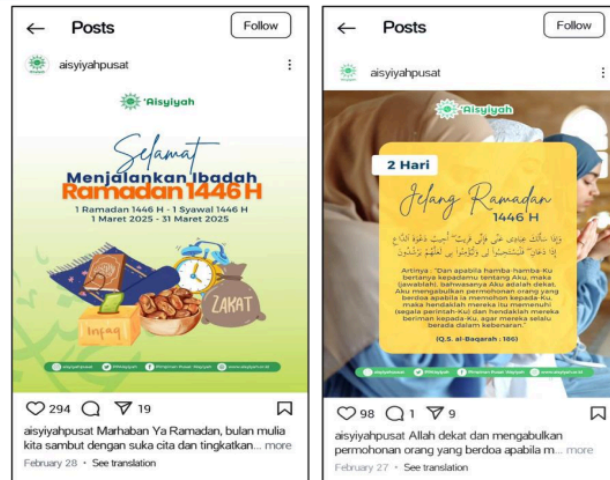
← Posts Follow

aisyiyahpusat

'Aisyiyah

Selamat Menjalankan Ibadah Ramadan 1446 H

1 Ramadan 1446 H - 1 Syawal 1446 H
1 Maret 2025 - 31 Maret 2025

Infaq

ZAKAT

294 19

aisyiyahpusat Marhaban Ya Ramadan, bulan mulia kita sambut dengan suka cita dan tingkatkan... more

February 28 · See translation

← Posts Follow

aisyiyahpusat

'Aisyiyah

2 Hari

Jelang Ramadan 1446 H

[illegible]

Artinya : "Dan apabila hamba-hamba-Ku bertanya kepadamu tentang Aku, maka (jawablah), bahwasanya Aku adalah dekat. Aku mengabulkan permohonan orang yang berdoa apabila ia memohon kepada-Ku, maka hendaklah mereka itu memenuhi (segala perintah-Ku) dan hendaklah mereka beriman kepada-Ku, agar mereka selalu berada dalam kebenaran."

(Q.S. al-Baqarah : 186)

98 1 9

aisyiyahpusat Allah dekat dan mengabulkan permohonan orang yang berdoa apabila m... more

February 27 · See translation